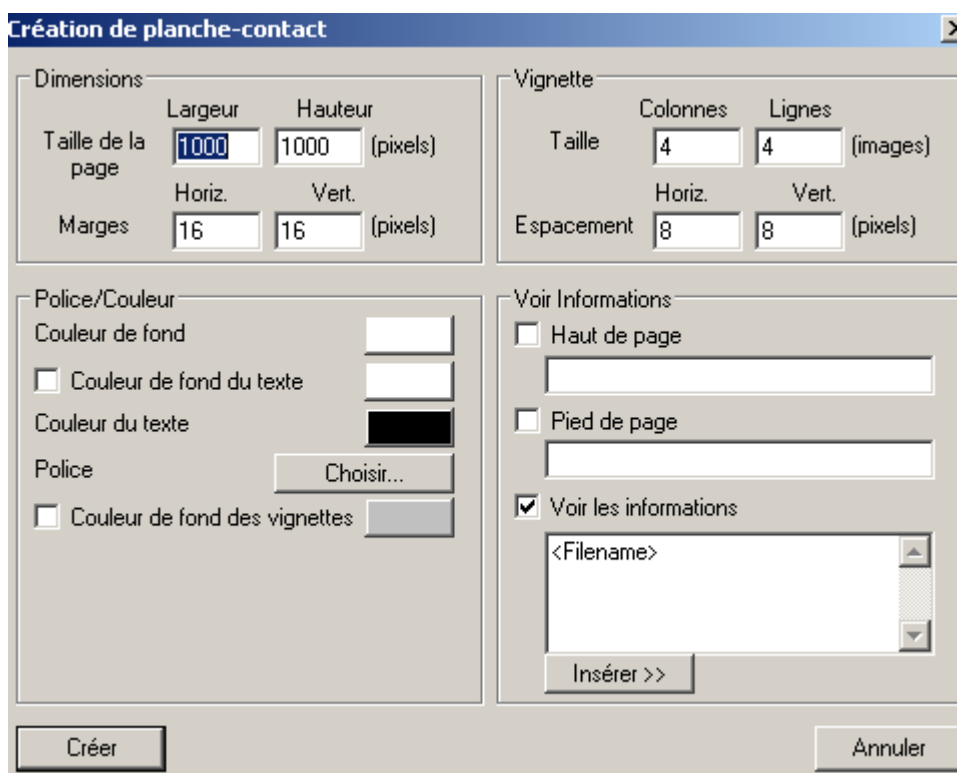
Création de planche-contact

Dimensions
Largeur Hauteur
Taille de la page 1000 1000 (pixels)
Horiz. Vert.
Marges 16 16 (pixels)

Vignette
Colonnes Lignes
Taille 4 4 (images)
Horiz. Vert.
Espacement 8 8 (pixels)

Police/Couleur
Couleur de fond
Couleur de fond du texte
Couleur du texte
Police Choisir...
Couleur de fond des vignettes

Voir Informations
Haut de page
Pied de page
Voir les informations
<Filename>
Insérer >>

Créer
Annuler